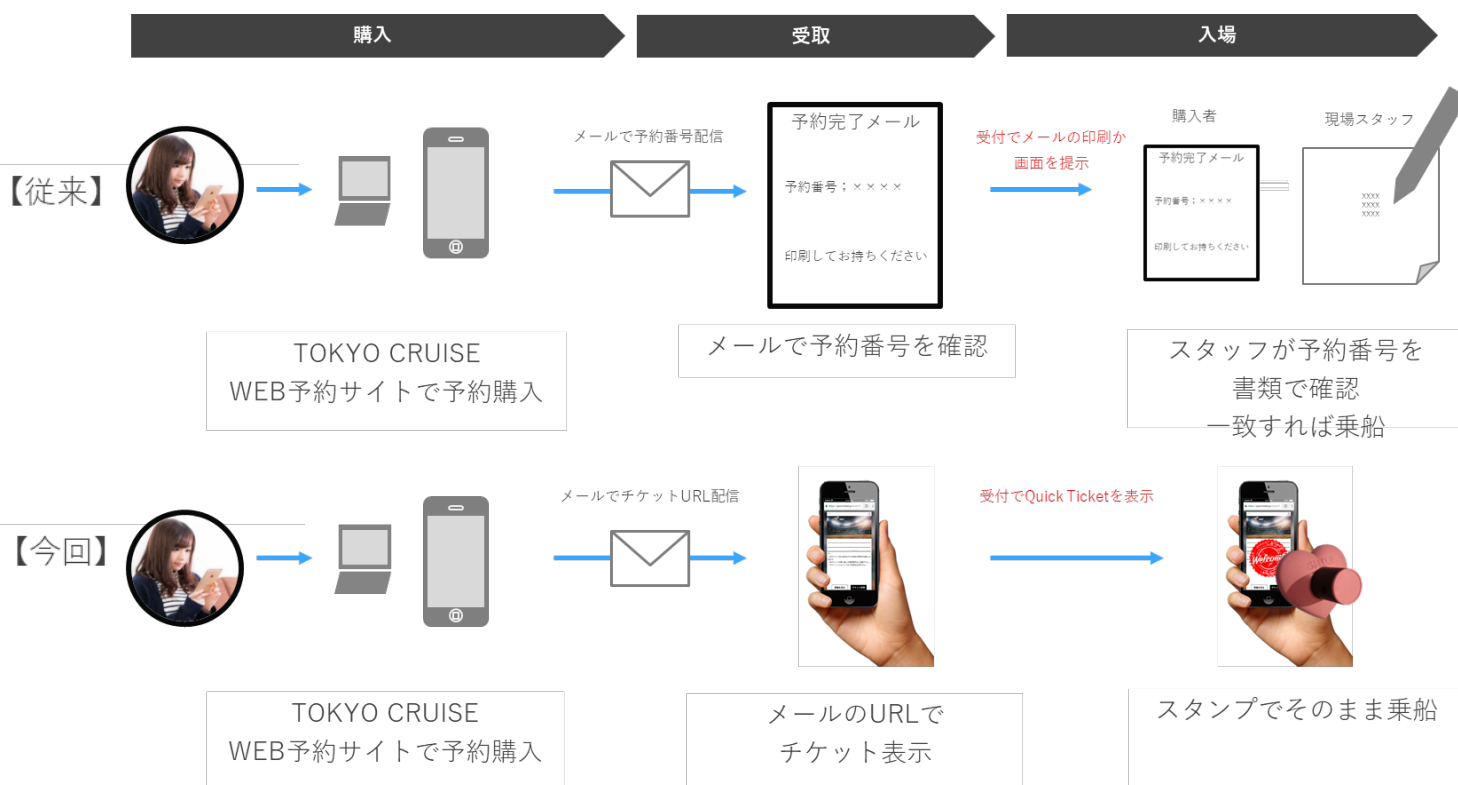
購入

受取

入場

【従来】

メールで予約番号配信

予約完了メール

予約番号；××××

印刷してお持ちください

受付でメールの印刷か画面を提示

購入者

予約完了メール

予約番号；××××

印刷してお持ちください

現場スタッフ

XXXX
XXXX
XXXX

TOKYO CRUISE
WEB予約サイトで予約購入

メールで予約番号を確認

スタッフが予約番号を書類で確認
一致すれば乗船

【今回】

メールでチケットURL配信

受付でQuick Ticketを表示

TOKYO CRUISE
WEB予約サイトで予約購入

メールのURLで
チケット表示

スタンプでそのまま乗船